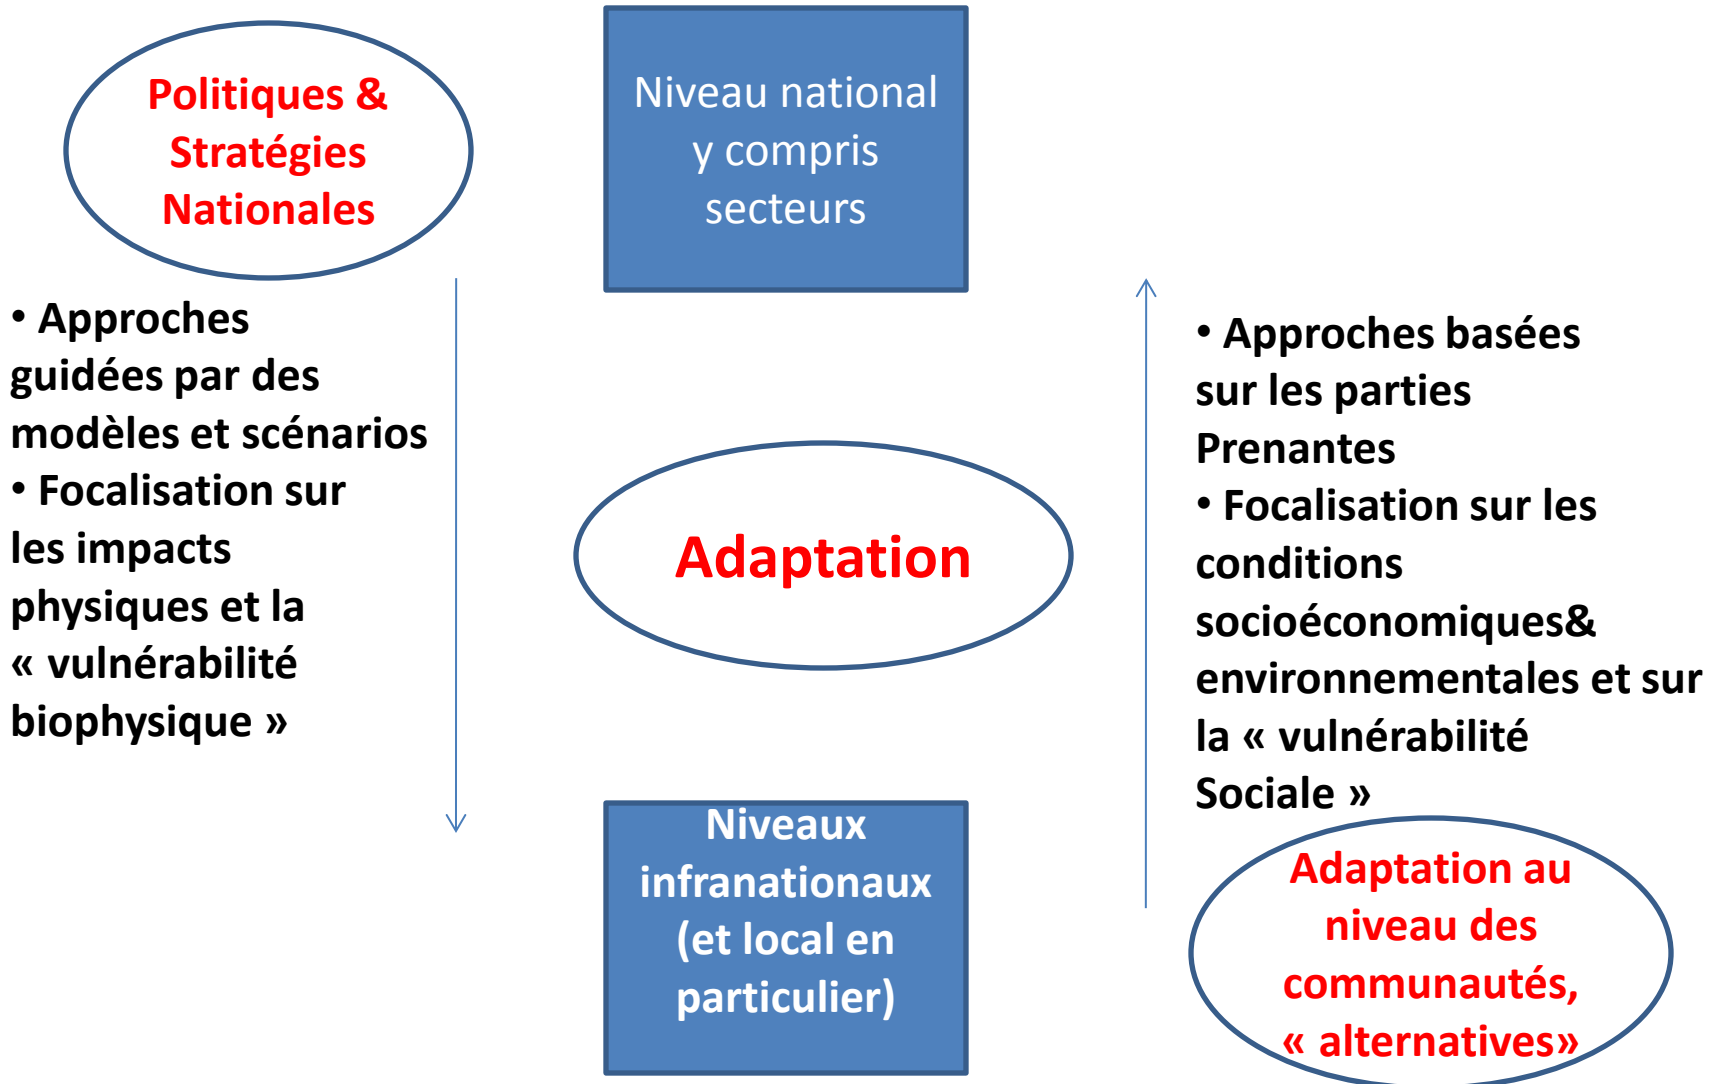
Politiques & Stratégies Nationales

Niveau national y compris secteurs

• Approches guidées par des modèles et scénarios
• Focalisation sur les impacts physiques et la « vulnérabilité biophysique »

Adaptation

• Approches basées sur les parties Prenantes
• Focalisation sur les conditions socioéconomiques& environnementales et sur la « vulnérabilité Sociale »

Niveaux infranationaux (et local en particulier)

Adaptation au niveau des communautés, « alternatives»